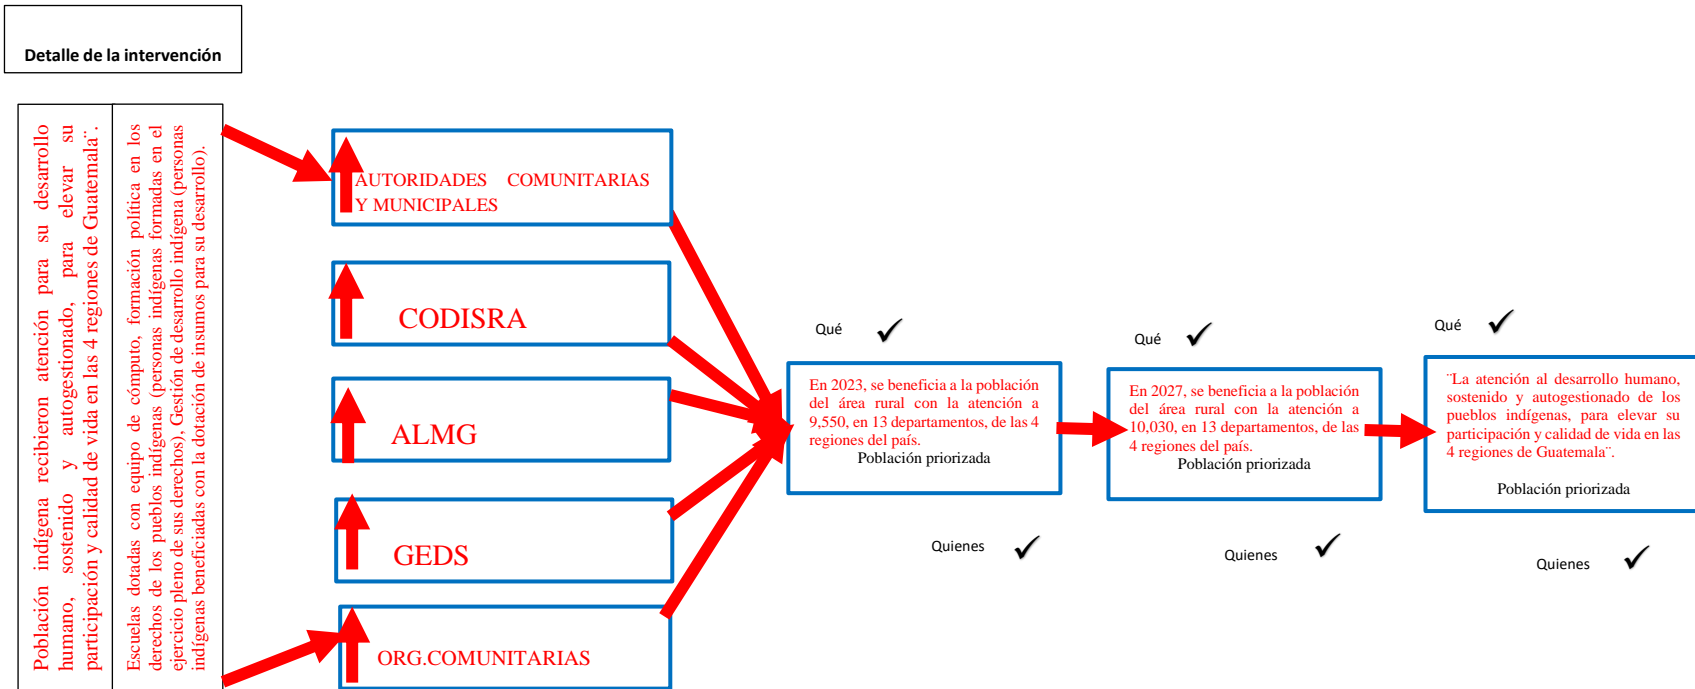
Detalle de la intervención

Población indígena recibieron atención para su desarrollo humano, sostenido y autogestionado, para elevar su participación y calidad de vida en las 4 regiones de Guatemala¨.

Escuelas dotadas con equipo de cómputo, formación política en los derechos de los pueblos indígenas (personas indígenas formadas en el ejercicio pleno de sus derechos), Gestión de desarrollo indígena (personas indígenas beneficiadas con la dotación de insumos para su desarrollo).

AUTORIDADES COMUNITARIAS Y MUNICIPALES

CODISRA

ALMG

GEDS

ORG.COMUNITARIAS

Qué ✓

En 2023, se beneficia a la población del área rural con la atención a 9,550, en 13 departamentos, de las 4 regiones del país.
Población priorizada

Quienes ✓

Qué ✓

En 2027, se beneficia a la población del área rural con la atención a 10,030, en 13 departamentos, de las 4 regiones del país.
Población priorizada

Quienes ✓

Qué ✓

¨La atención al desarrollo humano, sostenido y autogestionado de los pueblos indígenas, para elevar su participación y calidad de vida en las 4 regiones de Guatemala¨.

Población priorizada

Quienes ✓